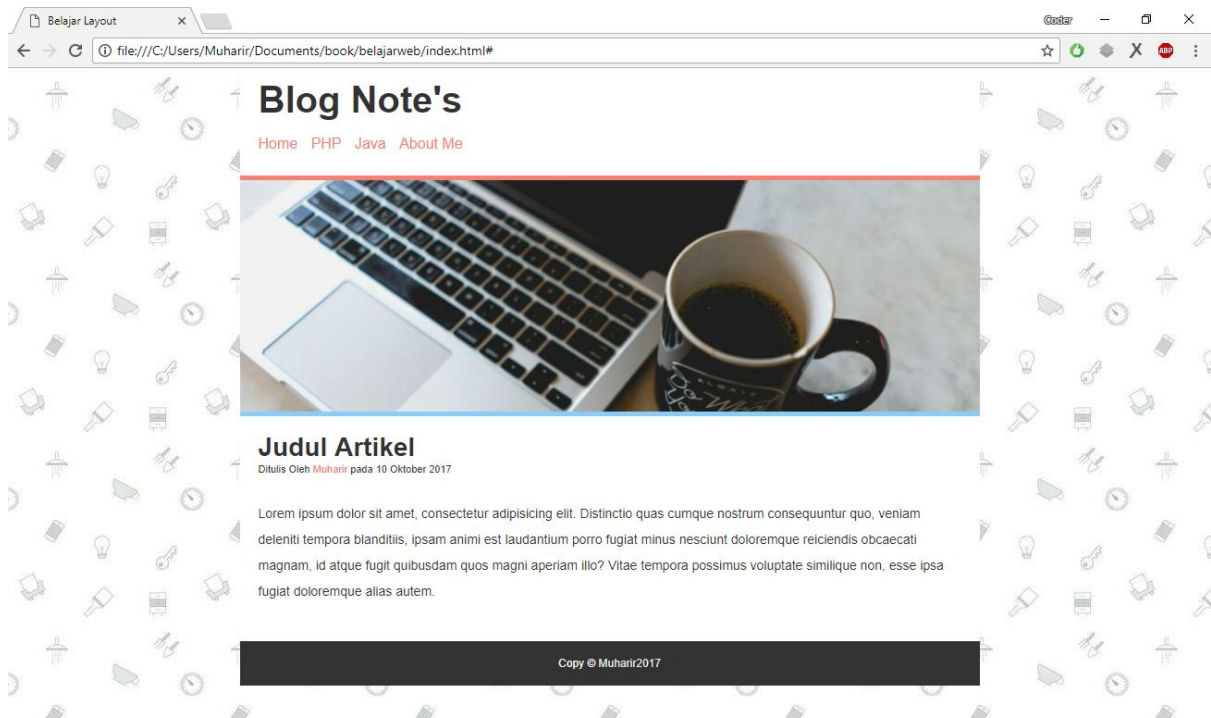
Belajar Layout ×

Coder

file:///C:/Users/Muharir/Documents/book/belajarweb/index.html#

ABP

# Blog Note's

Home PHP Java About Me

## Judul Artikel

Ditulis Oleh Muharir pada 10 Oktober 2017

Lorem ipsum dolor sit amet, consectetur adipisicing elit. Distinctio quas cumque nostrum consequuntur quo, veniam deleniti tempora blanditiis, ipsam animi est laudantium porro fugiat minus nesciunt doloremque reiciendis obcaecati magnam, id atque fugit quibusdam quos magni aperiam illo? Vitae tempora possimus voluptate similique non, esse ipsa fugiat doloremque alias autem.

Copy © Muharir2017